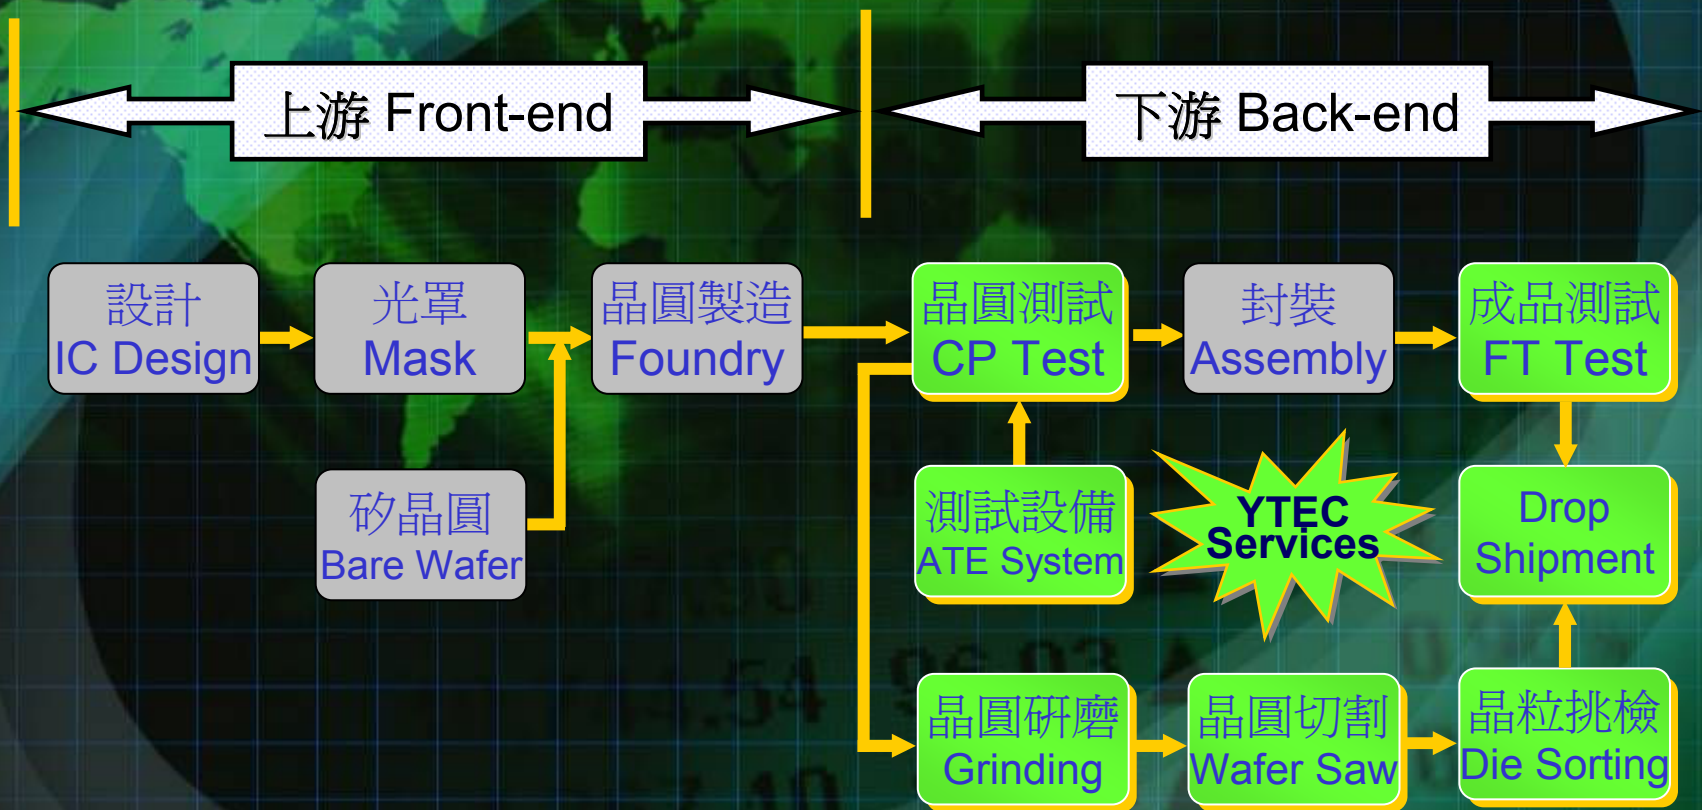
上游 Front-end

下游 Back-end

設計
IC Design

光罩
Mask

晶圓製造
Foundry

矽晶圓
Bare Wafer

晶圓測試
CP Test

封裝
Assembly

成品測試
FT Test

測試設備
ATE System

YTEC
Services

Drop
Shipment

晶圓研磨
Grinding

晶圓切割
Wafer Saw

晶粒挑檢
Die Sorting